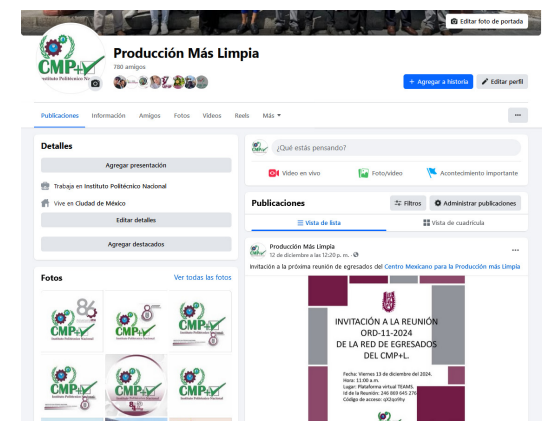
Editar foto de portada

CMP+L
Instituto Politécnico Nacional

Producción Más Limpia
780 amigos

+ Agregar a historia
Editar perfil

Publicaciones
Información
Amigos
Fotos
Videos
Reels
Más

...

Detalles
Agregar presentación
Trabaja en Instituto Politécnico Nacional
Vive en Ciudad de México
Editar detalles
Agregar destacados

Fotos
Ver todas las fotos

¿Qué estás pensando?
Video en vivo
Foto/video
Acontecimiento importante

Publicaciones
Filtros
Administrar publicaciones
Vista de lista
Vista de cuadrícula

Producción Más Limpia
12 de diciembre a las 12:20 p. m.

Invitación a la próxima reunión de egresados del Centro Mexicano para la Producción más Limpia

INVITACIÓN A LA REUNIÓN ORD-11-2024 DE LA RED DE EGRESADOS DEL CMP+L.

Fecha: Viernes 13 de diciembre del 2024.
Hora: 11:00 a.m.
Lugar: Plataforma virtual TEAMS.
Id de la Reunión: 246 869 045 276
Código de acceso: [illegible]